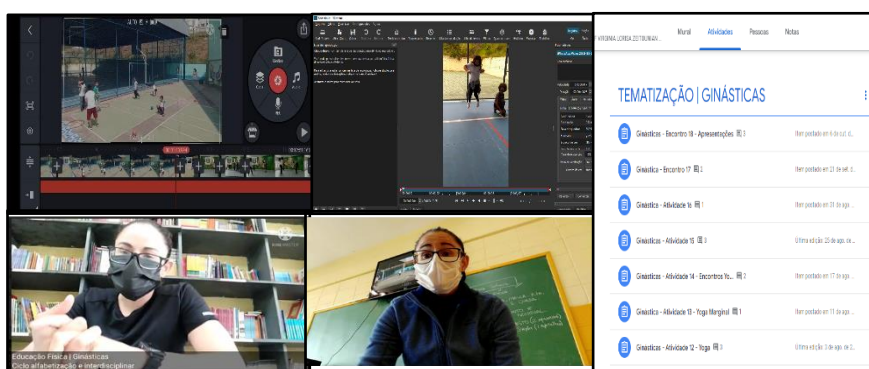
Mural Atividades Pessoas Notas

TEMATIZAÇÃO | GINÁSTICAS

Ginásticas - Encontro 18 - Apresentações 3
Item postado em 6 de out. d...

Ginásticas - Encontro 17 2
Item postado em 21 de set. 2...

Ginásticas - Atividade 16 1
Item postado em 31 de ago...

Ginásticas - Atividade 15 3
Última edição: 23 de ago. de...

Ginásticas - Atividade 14 - Encontros Yo... 2
Item postado em 17 de ago...

Ginásticas - Atividade 13 - Yoga Marginal 1
Item postado em 11 de ago...

Ginásticas - Atividade 12 - Yoga 3
Última edição: 3 de ago. de 2...

Educação Física | Ginásticas
Ciclo alfabetização e interdisciplinar